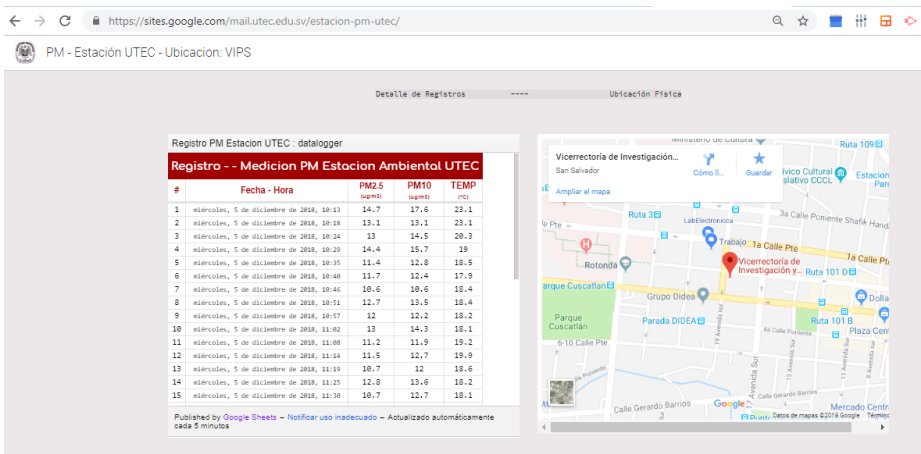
https://sites.google.com/mail.utec.edu.sv/estacion-pm-utec/

PM - Estación UTEC - Ubicacion: VIPS

Detalle de Registros ---- Ubicación Física

Registro PM Estacion UTEC : datalogger

Registro - - Medicion PM Estacion Ambiental UTEC

| # | Fecha - Hora | PM2.5 (ug/m3) | PM10 (ug/m3) | TEMP (°C) |
|---|---|---|---|---|
| 1 | miércoles, 5 de diciembre de 2018, 10:13 | 14.7 | 17.6 | 23.1 |
| 2 | miércoles, 5 de diciembre de 2018, 10:18 | 13.1 | 13.1 | 23.1 |
| 3 | miércoles, 5 de diciembre de 2018, 10:24 | 13 | 14.5 | 20.3 |
| 4 | miércoles, 5 de diciembre de 2018, 10:29 | 14.4 | 15.7 | 19 |
| 5 | miércoles, 5 de diciembre de 2018, 10:35 | 11.4 | 12.8 | 18.5 |
| 6 | miércoles, 5 de diciembre de 2018, 10:40 | 11.7 | 12.4 | 17.9 |
| 7 | miércoles, 5 de diciembre de 2018, 10:46 | 10.6 | 10.6 | 18.4 |
| 8 | miércoles, 5 de diciembre de 2018, 10:51 | 12.7 | 13.5 | 18.4 |
| 9 | miércoles, 5 de diciembre de 2018, 10:57 | 12 | 12.2 | 18.2 |
| 10 | miércoles, 5 de diciembre de 2018, 11:02 | 13 | 14.3 | 18.1 |
| 11 | miércoles, 5 de diciembre de 2018, 11:08 | 11.2 | 11.9 | 19.2 |
| 12 | miércoles, 5 de diciembre de 2018, 11:14 | 11.5 | 12.7 | 19.9 |
| 13 | miércoles, 5 de diciembre de 2018, 11:19 | 10.7 | 12 | 18.6 |
| 14 | miércoles, 5 de diciembre de 2018, 11:25 | 12.8 | 13.6 | 18.2 |
| 15 | miércoles, 5 de diciembre de 2018, 11:30 | 10.7 | 12.7 | 18.1 |

Published by Google Sheets – Notificar uso inadecuado – Actualizado automáticamente cada 5 minutos

Vicerrectoría de Investigación...
San Salvador
Cómo ll...
Guardar
Ampliar el mapa
Ministerio de Cultura
Ruta 109
Cívico Cultural
lativo CCCL
Parq
Ruta 3
LabElectronica
3a Calle Poniente Shafik Handa
Trabajo
1a Calle Pte
1a Calle Pt
Rotonda
Vicerrectoría de Investigación y...
Ruta 101 D
Parque Cuscatlán
Grupo Didea
Dolla
Parque Cuscatlán
Parada DIDEA
Ruta 101 B
Plaza Cen
6-10 Calle Pe
Calle Gerardo Barrios
Google
Mercado Centr
Datos de mapas ©2018 Google Térmi